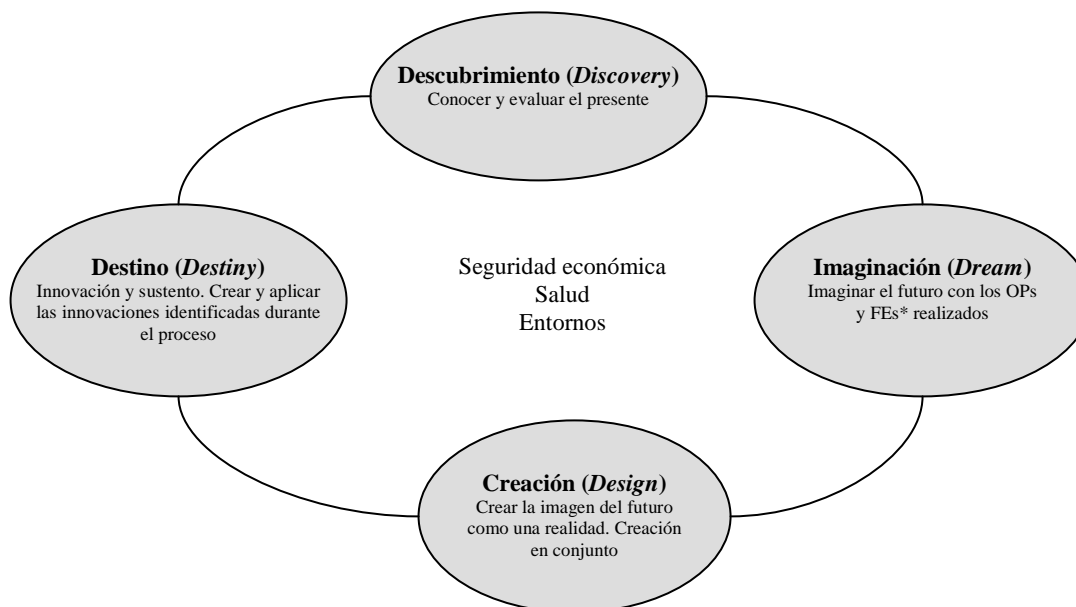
**Descubrimiento (*Discovery*)**
Conocer y evaluar el presente

**Destino (*Destiny*)**
Innovación y sustento. Crear y aplicar las innovaciones identificadas durante el proceso

Seguridad económica
Salud
Entornos

**Imaginación (*Dream*)**
Imaginar el futuro con los OPs y FEs* realizados

**Creación (*Design*)**
Crear la imagen del futuro como una realidad. Creación en conjunto